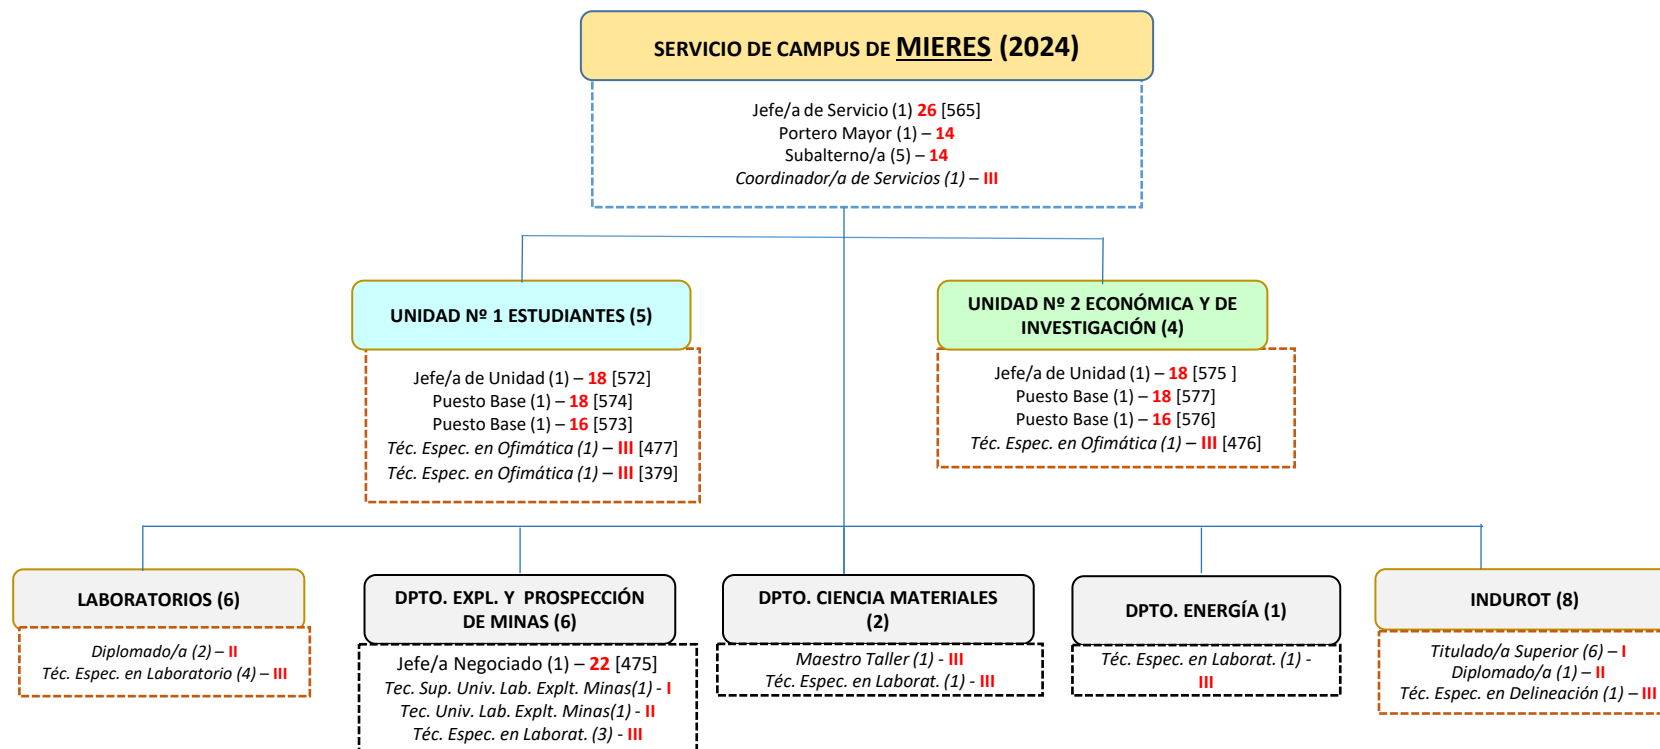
SERVICIO DE CAMPUS DE MIERES (2024)

Jefe/a de Servicio (1) 26 [565]
Portero Mayor (1) – 14
Subalterno/a (5) – 14
Coordinador/a de Servicios (1) – III

UNIDAD Nº 1 ESTUDIANTES (5)

Jefe/a de Unidad (1) – 18 [572]
Puesto Base (1) – 18 [574]
Puesto Base (1) – 16 [573]
Téc. Espec. en Ofimática (1) – III [477]
Téc. Espec. en Ofimática (1) – III [379]

UNIDAD Nº 2 ECONÓMICA Y DE INVESTIGACIÓN (4)

Jefe/a de Unidad (1) – 18 [575 ]
Puesto Base (1) – 18 [577]
Puesto Base (1) – 16 [576]
Téc. Espec. en Ofimática (1) – III [476]

LABORATORIOS (6)

Diplomado/a (2) – II
Téc. Espec. en Laboratorio (4) – III

DPTO. EXPL. Y PROSPECCIÓN DE MINAS (6)

Jefe/a Negociado (1) – 22 [475]
Tec. Sup. Univ. Lab. Explt. Minas(1) - I
Tec. Univ. Lab. Explt. Minas(1) - II
Téc. Espec. en Laborat. (3) - III

DPTO. CIENCIA MATERIALES (2)

Maestro Taller (1) - III
Téc. Espec. en Laborat. (1) - III

DPTO. ENERGÍA (1)

Téc. Espec. en Laborat. (1) - III

INDUROT (8)

Titulado/a Superior (6) – I
Diplomado/a (1) – II
Téc. Espec. en Delineación (1) – III